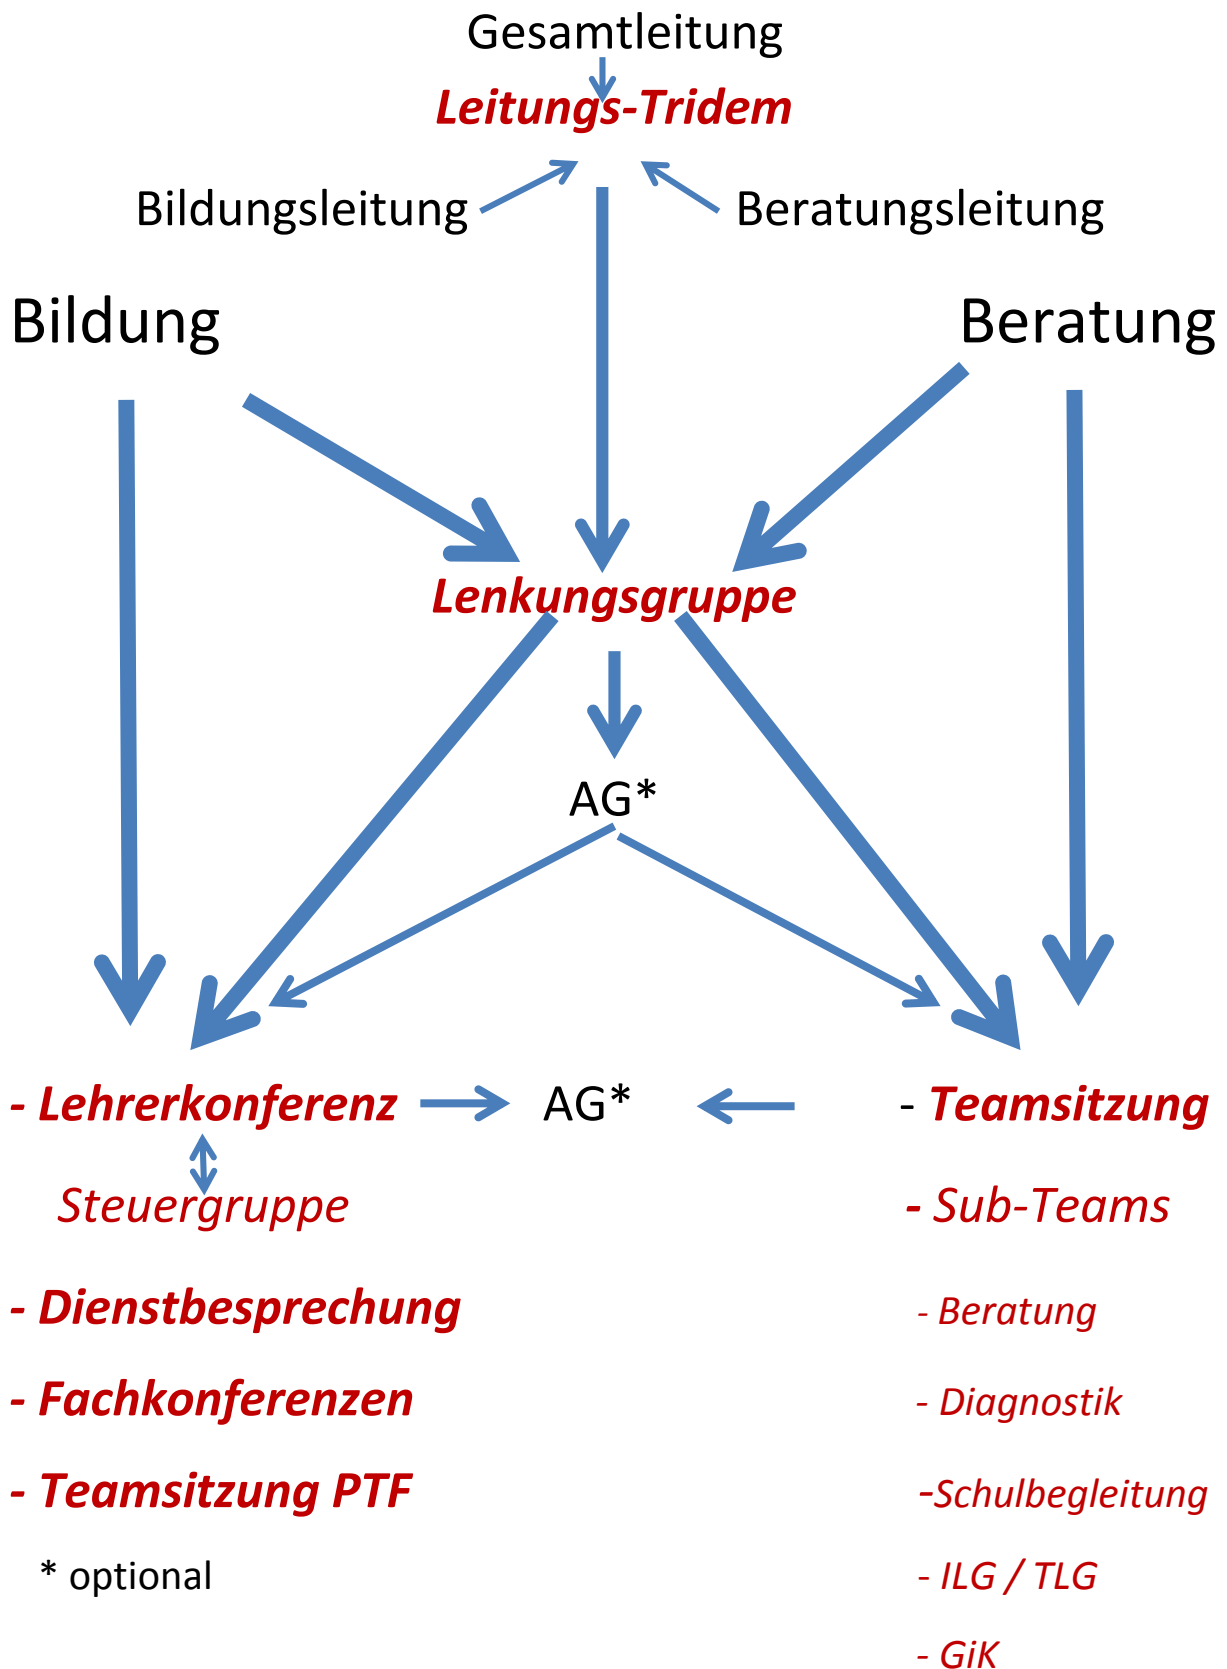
Gesamtleitung

Leitungs-Tridem

Bildungsleitung

Beratungsleitung

Bildung

Beratung

Lenkungsgruppe

AG*

- Lehrerkonferenz

AG*

- Teamsitzung

Steuergruppe

- Sub-Teams

- Dienstbesprechung

- Beratung

- Fachkonferenzen

- Diagnostik

- Teamsitzung PTF

-Schulbegleitung

* optional

- ILG / TLG

- GiK